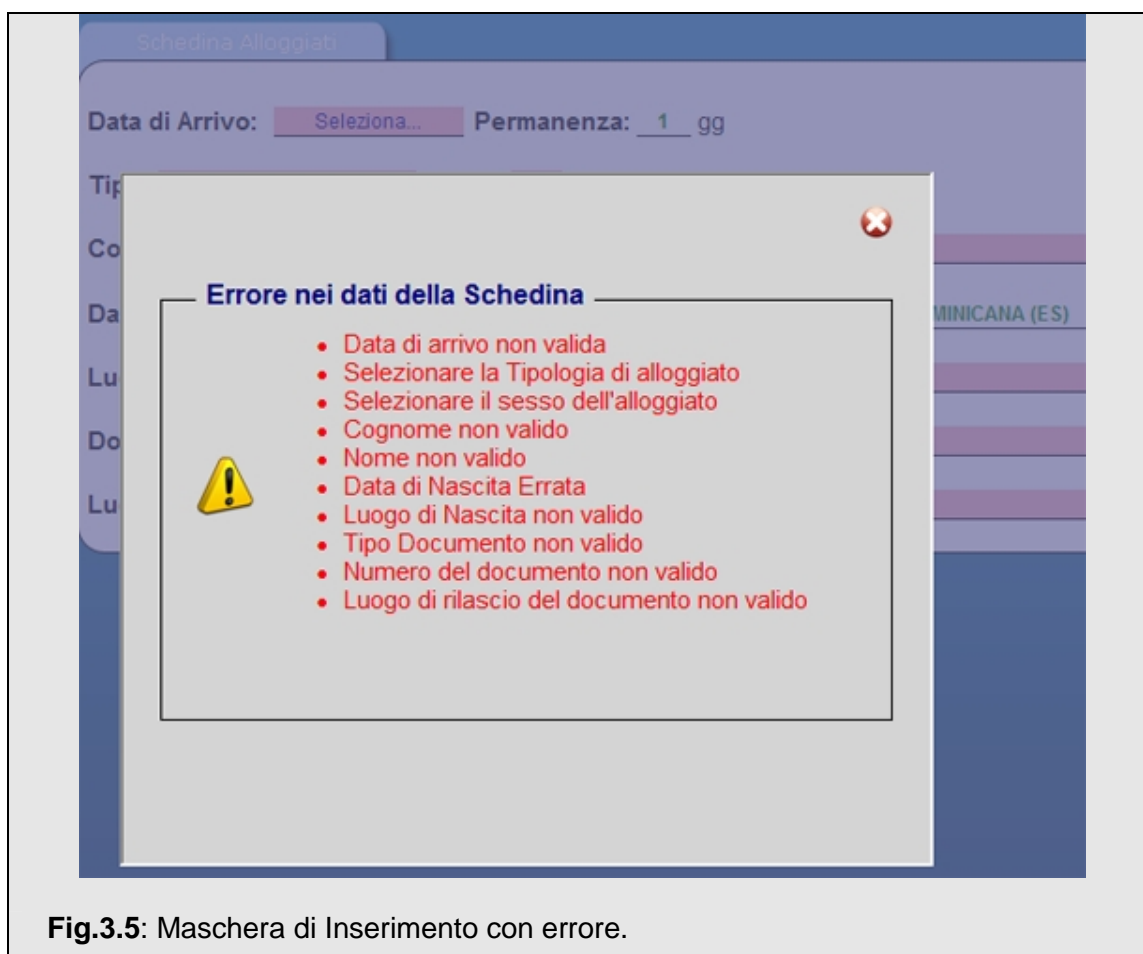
Schedina Alloggiati

Data di Arrivo: Seleziona... Permanenza: 1 gg

Tip

Co

Da

Lu

Do

Lu

MINICANA (ES)

Errore nei dati della Schedina

- Data di arrivo non valida
- Selezionare la Tipologia di alloggiato
- Selezionare il sesso dell'alloggiato
- Cognome non valido
- Nome non valido
- Data di Nascita Errata
- Luogo di Nascita non valido
- Tipo Documento non valido
- Numero del documento non valido
- Luogo di rilascio del documento non valido

**Fig.3.5**: Maschera di Inserimento con errore.